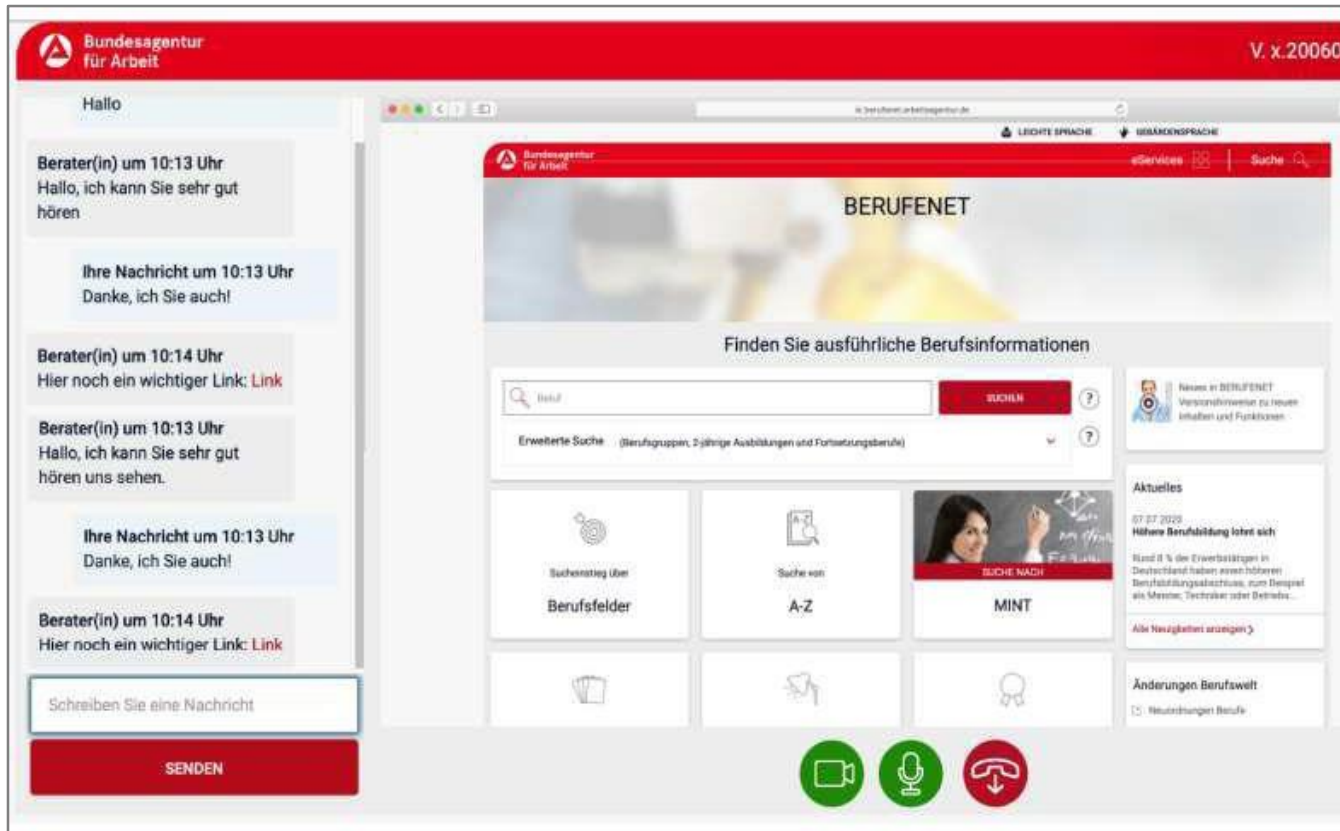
Bundesagentur für Arbeit

V. x.20060

Hallo

Berater(in) um 10:13 Uhr
Hallo, ich kann Sie sehr gut hören

Ihre Nachricht um 10:13 Uhr
Danke, ich Sie auch!

Berater(in) um 10:14 Uhr
Hier noch ein wichtiger Link: Link

Berater(in) um 10:13 Uhr
Hallo, ich kann Sie sehr gut hören uns sehen.

Ihre Nachricht um 10:13 Uhr
Danke, ich Sie auch!

Berater(in) um 10:14 Uhr
Hier noch ein wichtiger Link: Link

Schreiben Sie eine Nachricht

SENDEN

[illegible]

LEICHTE SPRACHE GEBÄRDENSPRACHE

Bundesagentur für Arbeit

eServices Suche

BERUFENET

Finden Sie ausführliche Berufsinformationen

Beruf

SUCHEN

?

Erweiterte Suche (Berufsgruppen, 2-jährige Ausbildungen und Fortsetzungsberufe)

?

Sucheinstieg über
Berufsfelder

Suche von
A-Z

SUCHE NACH
MINT

Neues in BERUFENET
Versionshinweise zu neuen Inhalten und Funktionen

Aktuelles

07.07.2020
Höhere Berufsbildung lohnt sich

Rund 8 % der Erwerbstätigen in Deutschland haben einen höheren Berufsbildungsabschluss, zum Beispiel als Meister, Techniker oder Betriebs...

Alle Neuigkeiten anzeigen

Änderungen Berufswelt

Neuordnungen Berufe